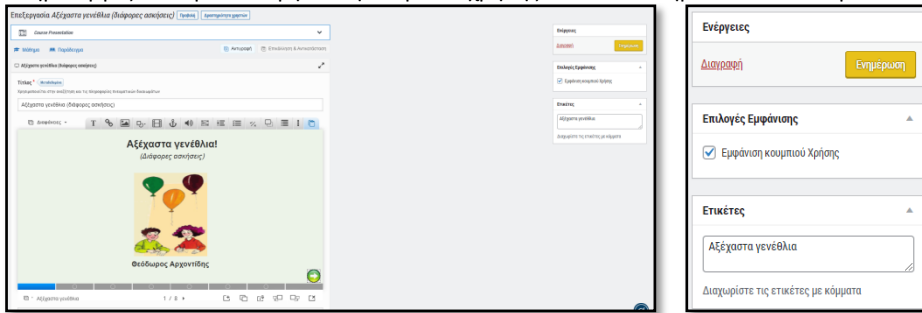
Επεξεργασία Αξέχαστα γενέθλια (διάφορες ασκήσεις) Προβολή Χρησιμοποίηση χρηστών

Course Presentation

Μάθημα Παράδειγμα

Αντιγραφή Επικόλληση & Αντικατάσταση

Αξέχαστα γενέθλια (διάφορες ασκήσεις)

Τίτλος* Απόκρυψη

Χρησιμοποιείται στην αναζήτηση και τις δημιουργίες δεδομένων δικαιωμάτων

Αξέχαστα γενέθλια (διάφορες ασκήσεις)

Αξέχαστα γενέθλια!

(Διάφορες ασκήσεις)

Θεόδωρος Αρχοντίδης

Αξέχαστα γενέθλια

1 / 8

Ενέργειες

Διαγραφή

Ενημέρωση

Επιλογές Εμφάνισης

Εμφάνιση κουμπιού Χρήσης

Ετικέτες

Αξέχαστα γενέθλια

Διαχωρίστε τις ετικέτες με κόμματα